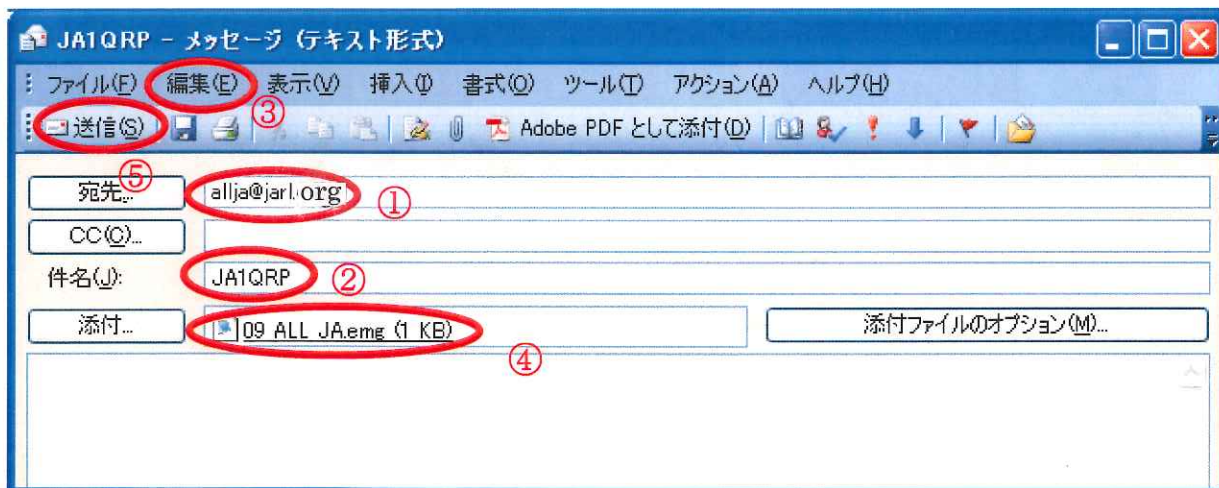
JA1QRP - メッセージ (テキスト形式)

ファイル(F) 編集(E) 表示(V) 挿入(I) 書式(O) ツール(T) アクション(A) ヘルプ(H)

③

送信(S) Adobe PDF として添付(D)

⑤

宛先... allja@jarl.org ①

CC(C)...

件名(J): JA1QRP ②

添付... 09 ALL JA.emg (1 KB) 添付ファイルのオプション(M)...

④